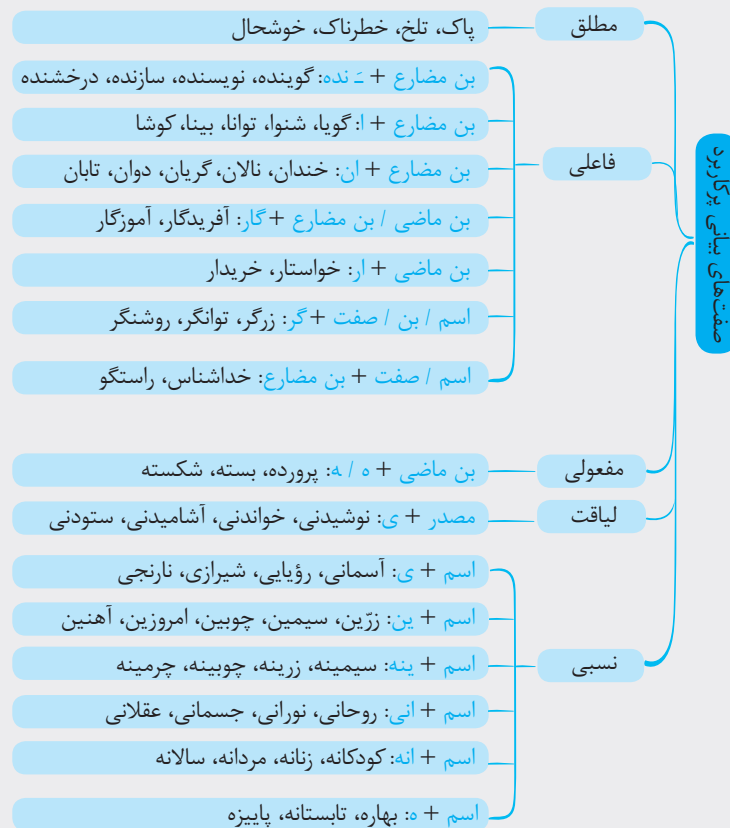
صفت‌های بیانی پرکاربرد

مطلق
پاک، تلخ، خطرناک، خوشحال

فاعلی
بن مضارع + ـَ نده: گوینده، نویسنده، سازنده، درخشنده
بن مضارع + ا: گویا، شنوا، توانا، بینا، کوشا
بن مضارع + ان: خندان، نالان، گریان، دوان، تابان
بن ماضی / بن مضارع + گار: آفریدگار، آموزگار
بن ماضی + ار: خواستار، خریدار
اسم / بن / صفت + گر: زرگر، توانگر، روشنگر
اسم / صفت + بن مضارع: خداشناس، راستگو

مفعولی
بن ماضی + ه / ہ: پرورده، بسته، شکسته

لیاقت
مصدر + ی: نوشیدنی، خواندنی، آشامیدنی، ستودنی

نسبی
اسم + ی: آسمانی، رؤیایی، شیرازی، نارنجی
اسم + ین: زرّین، سیمین، چوبین، امروزین، آهنین
اسم + ینه: سیمینه، زرینه، چوبینه، چرمینه
اسم + انی: روحانی، نورانی، جسمانی، عقلانی
اسم + انه: کودکانه، زنانه، مردانه، سالانه
اسم + ه: بهاره، تابستانه، پاییزه